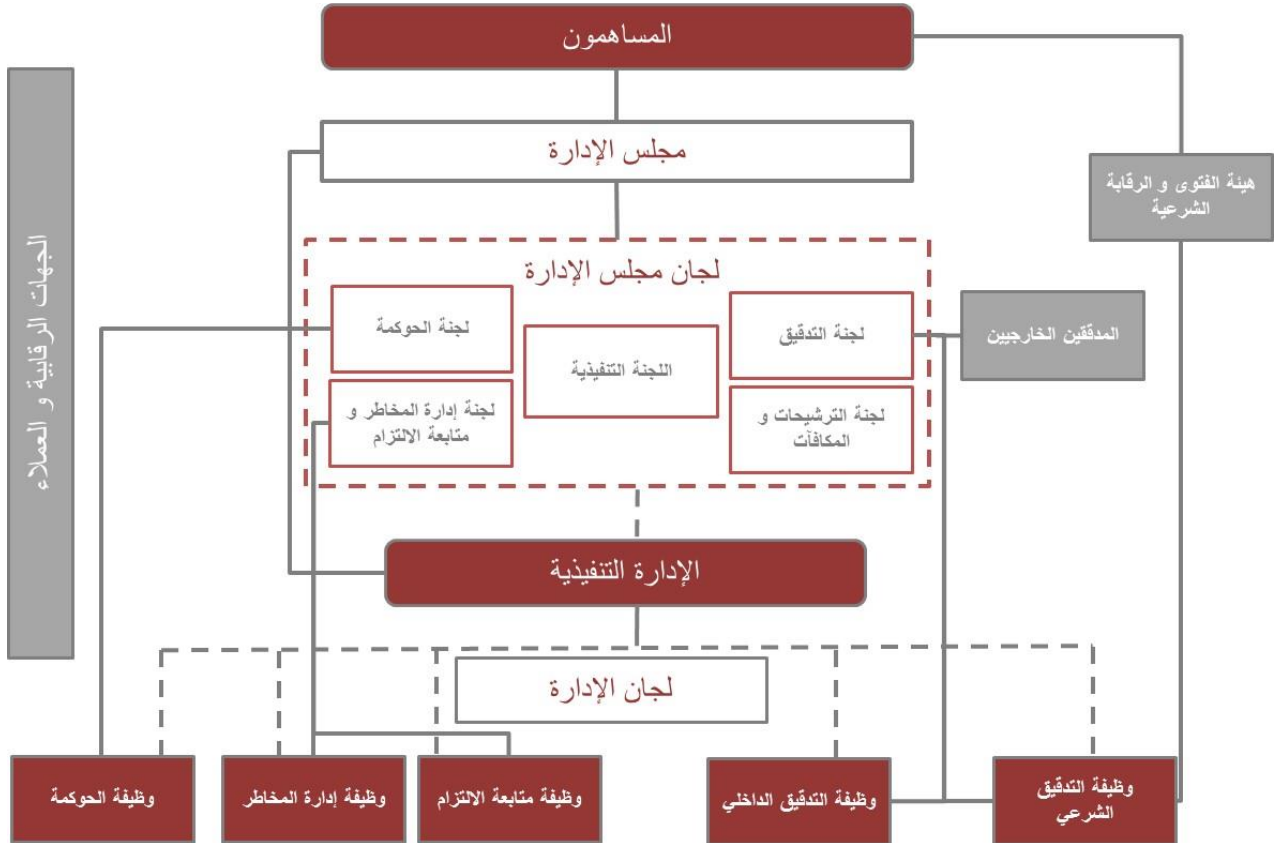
المساهمون

الجهات الرقابية و العملاء

مجلس الإدارة

هيئة الفتوى و الرقابة الشرعية

لجان مجلس الإدارة

لجنة الحوكمة

اللجنة التنفيذية

لجنة التدقيق

المدققين الخارجيين

لجنة إدارة المخاطر و متابعة الالتزام

لجنة الترشيحات و المكافآت

الإدارة التنفيذية

لجان الإدارة

وظيفة الحوكمة

وظيفة إدارة المخاطر

وظيفة متابعة الالتزام

وظيفة التدقيق الداخلي

وظيفة التدقيق الشرعي